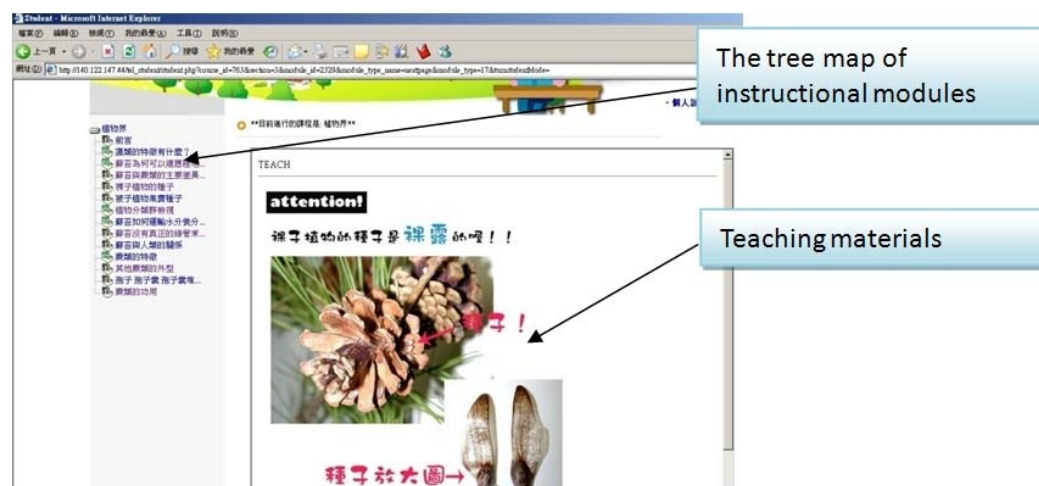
Student - Microsoft Internet Explorer

檔案(F) 編輯(E) 檢視(V) 我的最愛(A) 工具(T) 說明(H)

上一頁 搜尋 我的最愛

網址(D) http://140.122.147.44/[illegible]

The tree map of instructional modules

Teaching materials

個人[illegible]

**目前進行的課程是: 植物界**

植物界
前言
蕨類的特徵有什麼?
蘚苔為何可以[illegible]
蘚苔與蕨類的主要差異...
裸子植物的種子
被子植物果實種子
植物分類群檢視
蘚苔如何運輸水分養分...
蘚苔沒有真正的根莖葉...
蘚苔與人類的關係
蕨類的特徵
其他蕨類的外型
孢子 孢子囊 孢子囊堆...
蕨類的功用

TEACH

attention!

裸子植物的種子是裸露的喔!!

種子!

種子放大圖→